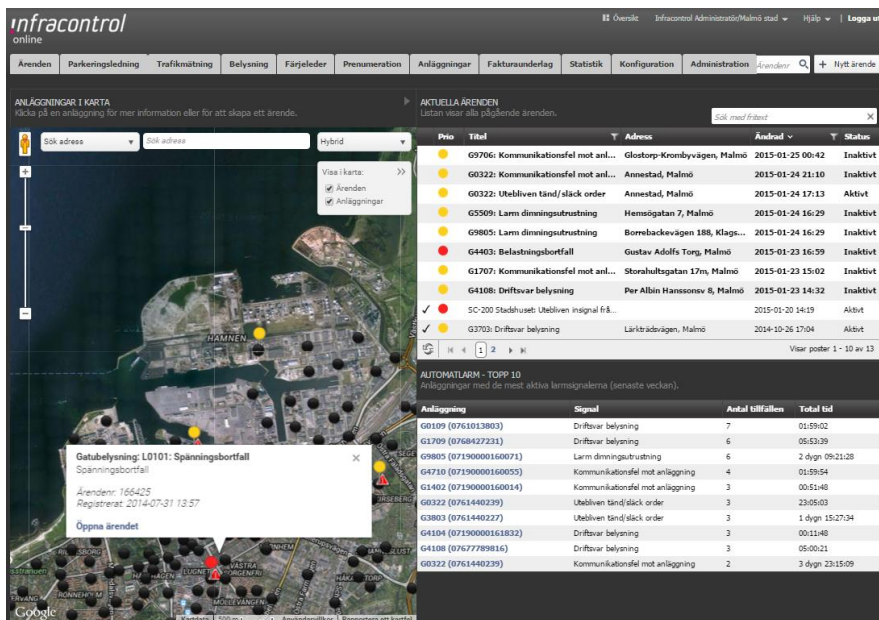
infracontrol
online

Översikt   Infracontrol Administratör/Malmö stad   Hjälp   Logga ut

Ärenden | Parkeringsledning | Trafikmätning | Belysning | Färjeleder | Prenumeration | Anläggningar | Fakturaunderlag | Statistik | Konfiguration | Administration | Ärendenr | Nytt ärende

ANLÄGGNINGAR I KARTA
Klicka på en anläggning för mer information eller för att skapa ett ärende.

Sök adress   Sök adress   Hybrid

Visa i karta:
Ärenden
Anläggningar

HAMNEN

Gatubelysning: L0101: Spänningsbortfall
Spänningsbortfall

Ärendenr: 166425
Registrerat: 2014-07-31 13:57

Öppna ärendet

SBORG   LUGNET   VÄSTRA ... FRI   TORP   RSBERG   ILST   RONNEHOLM   MÖLLEVÅNGEN   stranden

Google   Kartdata   Användarvillkor   Rapportera ett kartfel

AKTUELLA ÄRENDEN
Listan visar alla pågående ärenden.

Sök med fritext

| Prio | Titel | Adress | Ändrad | Status |
|---|---|---|---|---|
| | G9706: Kommunikationsfel mot anl... | Glostorp-Krombyvägen, Malmö | 2015-01-25 00:42 | Inaktivt |
| | G0322: Kommunikationsfel mot anl... | Annestad, Malmö | 2015-01-24 21:10 | Inaktivt |
| | G0322: Utebliven tänd/släck order | Annestad, Malmö | 2015-01-24 17:13 | Aktivt |
| | G5509: Larm dimningsutrustning | Hemsögatan 7, Malmö | 2015-01-24 16:29 | Inaktivt |
| | G9805: Larm dimningsutrustning | Borrebackevägen 188, Klags... | 2015-01-24 16:29 | Inaktivt |
| | G4403: Belastningsbortfall | Gustav Adolfs Torg, Malmö | 2015-01-23 16:59 | Inaktivt |
| | G1707: Kommunikationsfel mot anl... | Storahultsgatan 17m, Malmö | 2015-01-23 15:02 | Inaktivt |
| | G4108: Driftsvar belysning | Per Albin Hanssonsv 8, Malmö | 2015-01-23 14:32 | Inaktivt |
| ✓ | SC-200 Stadshuset: Utebliven insignal frå... | | 2015-01-20 14:19 | Aktivt |
| ✓ | G3703: Driftsvar belysning | Lärkträdsvägen, Malmö | 2014-10-26 17:04 | Aktivt |

1 2   Visar poster 1 - 10 av 13

AUTOMATLARM - TOPP 10
Anläggningar med de mest aktiva larmsignalerna (senaste veckan).

| Anläggning | Signal | Antal tillfällen | Total tid |
|---|---|---|---|
| G0109 (0761013803) | Driftsvar belysning | 7 | 01:59:02 |
| G1709 (0768427231) | Driftsvar belysning | 6 | 05:53:39 |
| G9805 (07190000160071) | Larm dimningsutrustning | 6 | 2 dygn 09:21:28 |
| G4710 (07190000160055) | Kommunikationsfel mot anläggning | 4 | 01:59:54 |
| G1402 (07190000160014) | Kommunikationsfel mot anläggning | 3 | 00:51:48 |
| G0322 (0761440239) | Utebliven tänd/släck order | 3 | 23:05:03 |
| G3803 (0761440227) | Utebliven tänd/släck order | 3 | 1 dygn 15:27:34 |
| G4104 (07190000161832) | Driftsvar belysning | 3 | 00:11:48 |
| G4108 (07677789816) | Driftsvar belysning | 3 | 05:00:21 |
| G0322 (0761440239) | Kommunikationsfel mot anläggning | 2 | 3 dygn 23:15:09 |